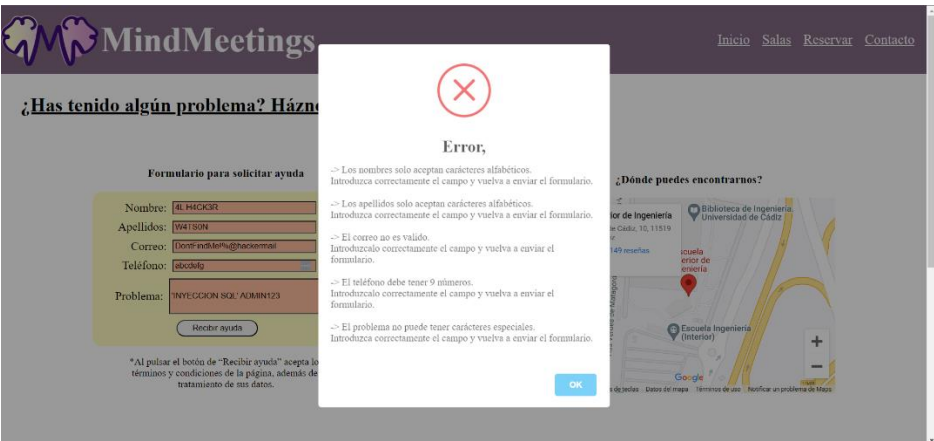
MindMeetings

Inicio Salas Reservar Contacto

¿Has tenido algún problema? Házn

Formulario para solicitar ayuda

Nombre: 4L H4CK3R

Apellidos: W4TS0N

Correo: DontFindMe!!%@hackermail

Teléfono: abcdefg

Problema: 'INYECCION SQL' ADMIN123

Recibir ayuda

*Al pulsar el botón de "Recibir ayuda" acepta lo términos y condiciones de la página, además de tratamiento de sus datos.

¿Dónde puedes encontrarnos?

rior de Ingeniería
de Cádiz, 10, 11519
149 reseñas

Biblioteca de Ingeniería Universidad de Cádiz

scuela
erior de
eniería

Escuela Ingeniería (Interior)

Google
de teclado Datos del mapa Términos de uso Notificar un problema de Maps

Error,

-> Los nombres solo aceptan carácteres alfabéticos.
Introduzca correctamente el campo y vuelva a enviar el formulario.

-> Los apellidos solo aceptan carácteres alfabéticos.
Introduzca correctamente el campo y vuelva a enviar el formulario.

-> El correo no es valido.
Introduzcalo correctamente el campo y vuelva a enviar el formulario.

-> El teléfono debe tener 9 números.
Introduzcalo correctamente el campo y vuelva a enviar el formulario.

-> El problema no puede tener carácteres especiales.
Introduzca correctamente el campo y vuelva a enviar el formulario.

OK